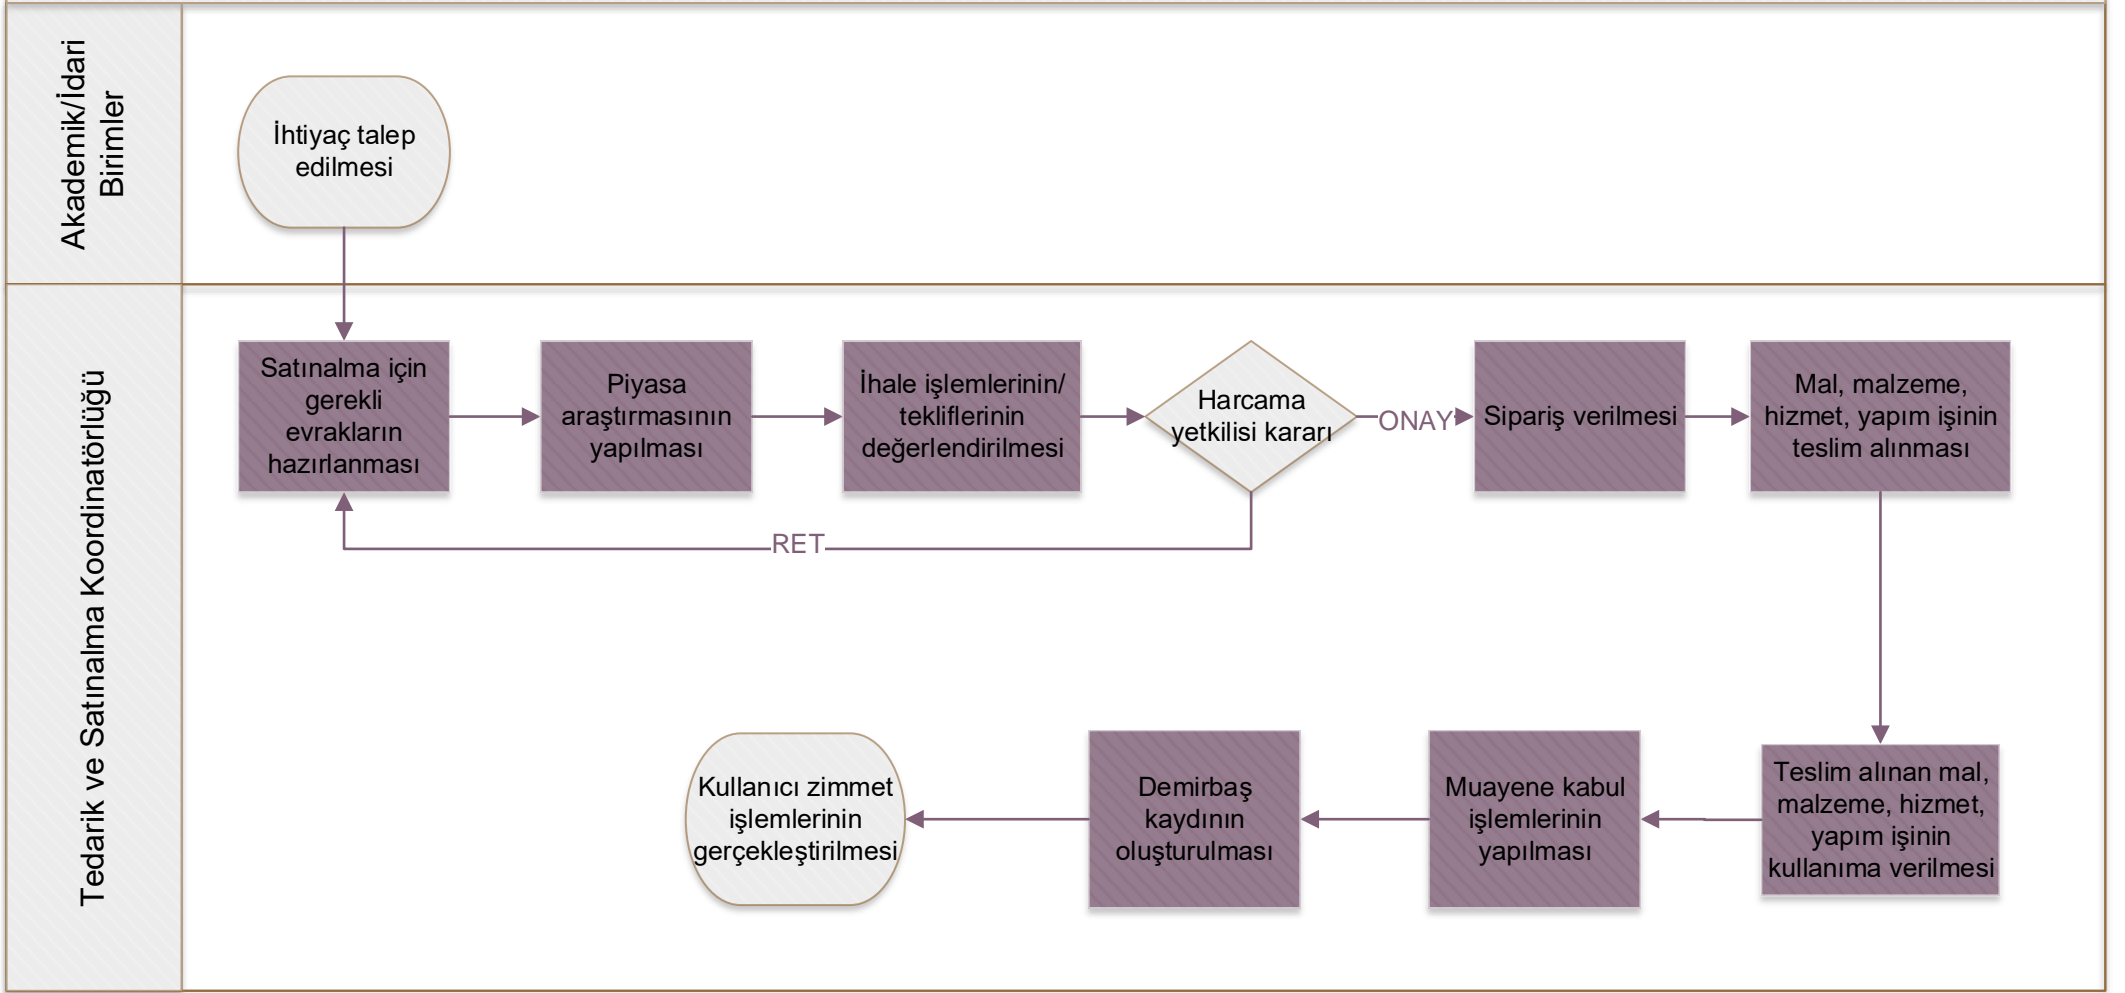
Akademik/İdari Birimler

İhtiyaç talep edilmesi

Tedarik ve Satınalma Koordinatörlüğü

Satınalma için gerekli evrakların hazırlanması

Piyasa araştırmasının yapılması

İhale işlemlerinin/ tekliflerinin değerlendirilmesi

Harcama yetkilisi kararı

ONAY

Sipariş verilmesi

Mal, malzeme, hizmet, yapım işinin teslim alınması

RET

Teslim alınan mal, malzeme, hizmet, yapım işinin kullanıma verilmesi

Muayene kabul işlemlerinin yapılması

Demirbaş kaydının oluşturulması

Kullanıcı zimmet işlemlerinin gerçekleştirilmesi